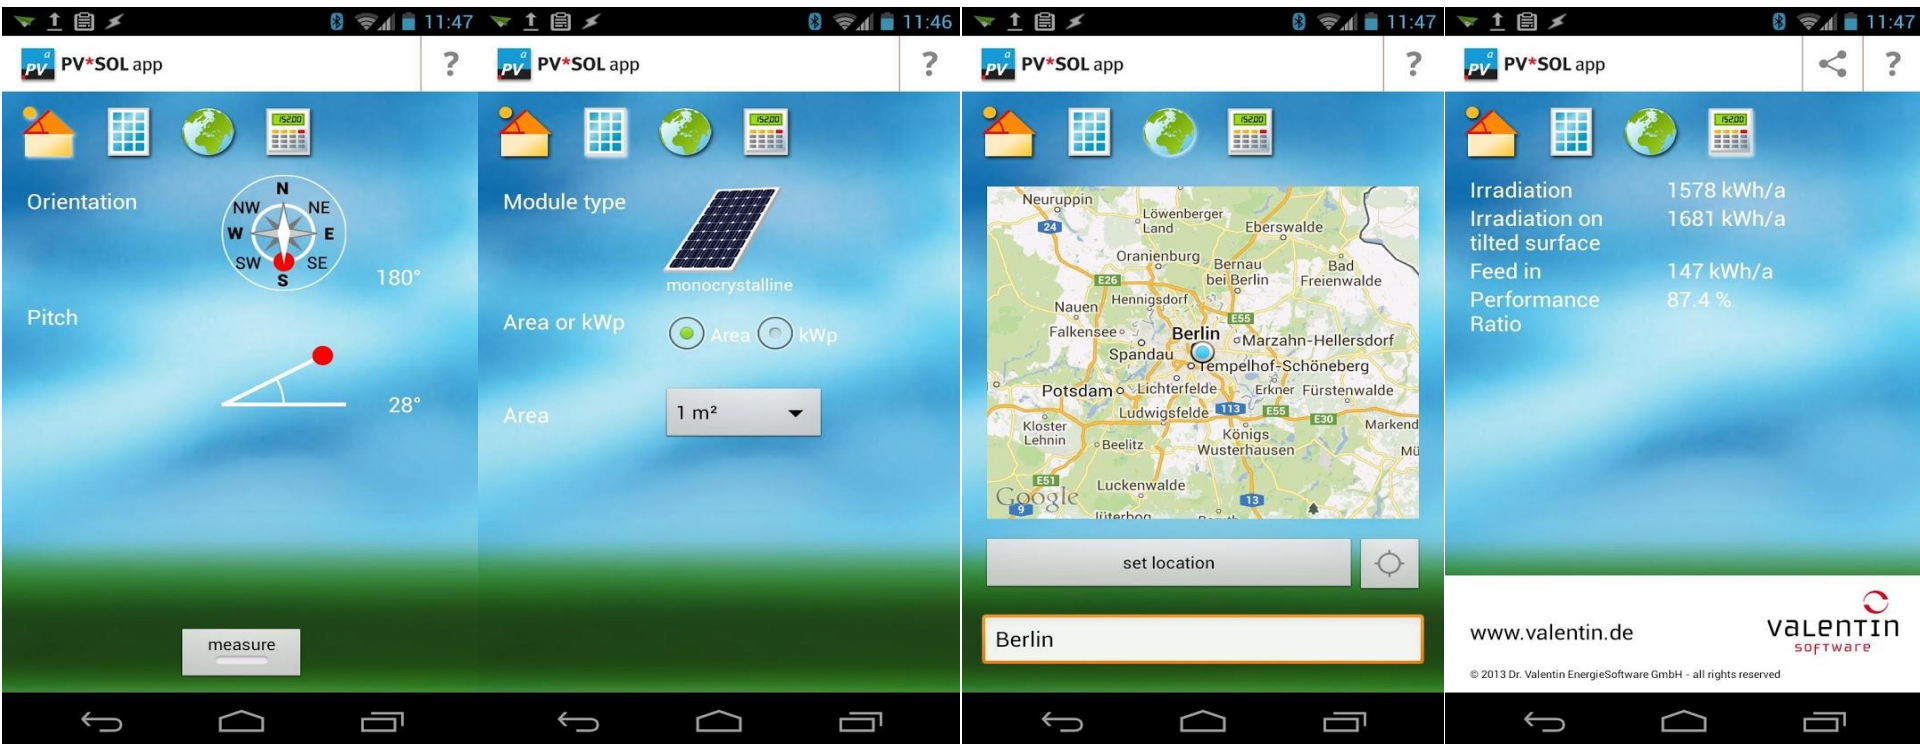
11:47

PV*SOL app ?

15200

Orientation

N
NW NE
W E
SW SE
S

180°

Pitch

28°

measure

11:46

PV*SOL app ?

15200

Module type

monocrystalline

Area or kWp

Area kWp

Area

1 m²

11:47

PV*SOL app ?

15200

Neuruppin
Löwenberger Land
Eberswalde
24
Oranienburg
Bernau bei Berlin
Bad Freienwalde
E26
Hennigsdorf
Nauen
E55
Falkensee
Berlin
Marzahn-Hellersdorf
Spandau
Tempelhof-Schöneberg
Potsdam
Lichterfelde
Erkner
Fürstenwalde
Ludwigsfelde
113
E55
E30
Kloster Lehnin
Königs Wusterhausen
Markend
Beelitz
Mü
E51
Luckenwalde
Google
9
13
Jüterbog

set location

Berlin

11:47

PV*SOL app ?

15200

Irradiation 1578 kWh/a
Irradiation on tilted surface 1681 kWh/a
Feed in 147 kWh/a
Performance Ratio 87.4 %

www.valentin.de

valentin software

© 2013 Dr. Valentin EnergieSoftware GmbH - all rights reserved